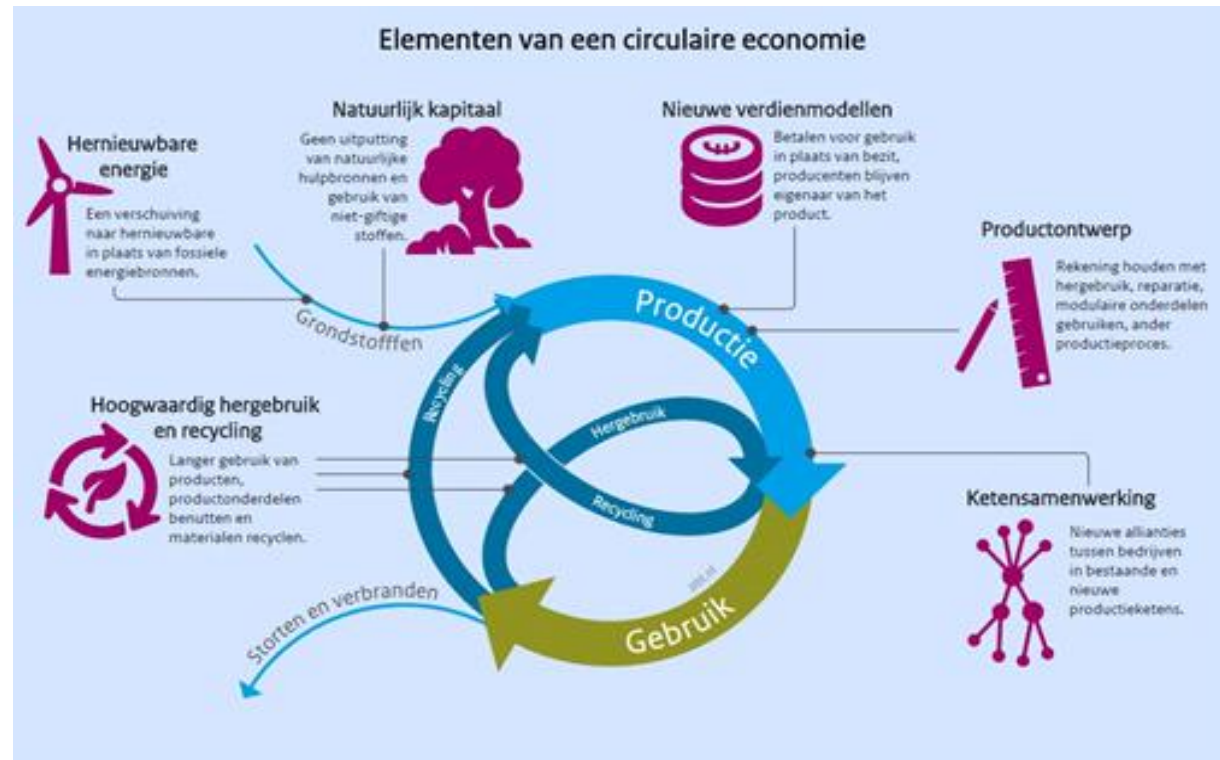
Elementen van een circulaire economie

Hernieuwbare energie

Een verschuiving naar hernieuwbare in plaats van fossiele energiebronnen.

Natuurlijk kapitaal

Geen uitputting van natuurlijke hulpbronnen en gebruik van niet-giftige stoffen.

Nieuwe verdienmodellen

Betalen voor gebruik in plaats van bezit, producenten blijven eigenaar van het product.

Productontwerp

Rekening houden met hergebruik, reparatie, modulaire onderdelen gebruiken, ander productieproces.

Grondstofffen

Productie

Recycling

Hergebruik

Recycling

Hoogwaardig hergebruik en recycling

Langer gebruik van producten, productonderdelen benutten en materialen recyclen.

Ketensamenwerking

Nieuwe allianties tussen bedrijven in bestaande en nieuwe productieketens.

Storten en verbranden

Gebruik